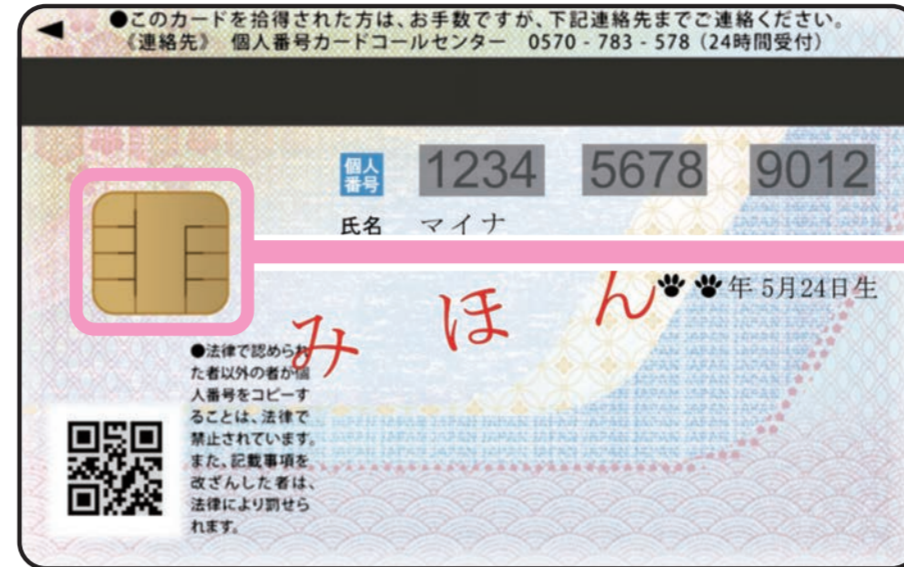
●このカードを拾得された方は、お手数ですが、下記連絡先までご連絡ください。
《連絡先》 個人番号カードコールセンター 0570 - 783 - 578（24時間受付）

個人番号 1234 5678 9012

氏名 マイナ

🐾🐾年 5月24日生

みほん

●法律で認められた者以外の者が個人番号をコピーすることは、法律で禁止されています。また、記載事項を改ざんした者は、法律により罰せられます。

JAPAN JAPAN JAPAN